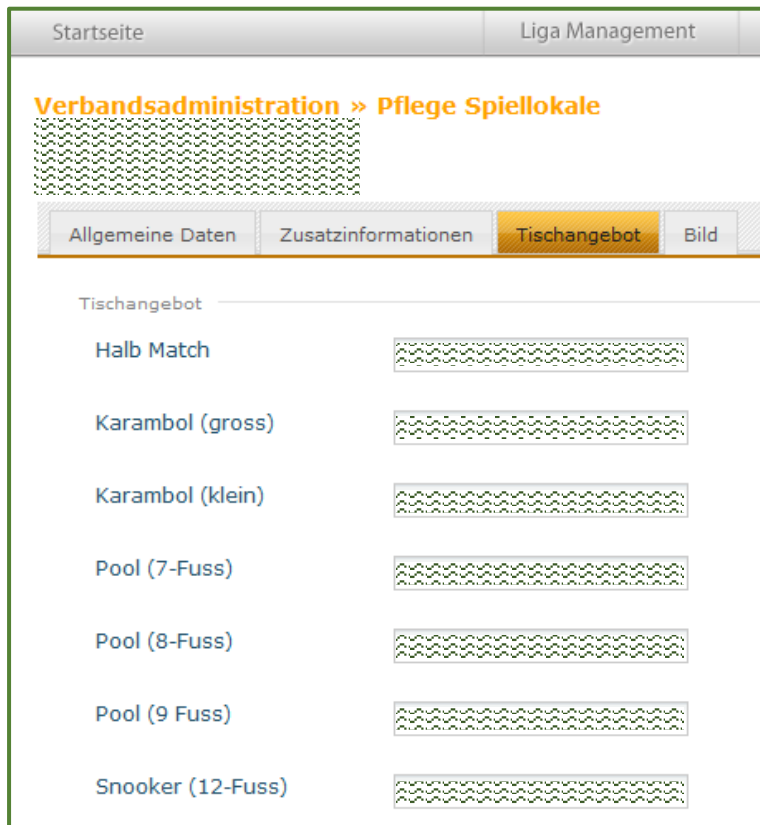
Startseite | Liga Management

Verbandsadministration » Pflege Spiellokale

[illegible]

Allgemeine Daten | Zusatzinformationen | Tischangebot | Bild

Tischangebot

Halb Match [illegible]

Karambol (gross) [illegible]

Karambol (klein) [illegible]

Pool (7-Fuss) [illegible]

Pool (8-Fuss) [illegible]

Pool (9 Fuss) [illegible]

Snooker (12-Fuss) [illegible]